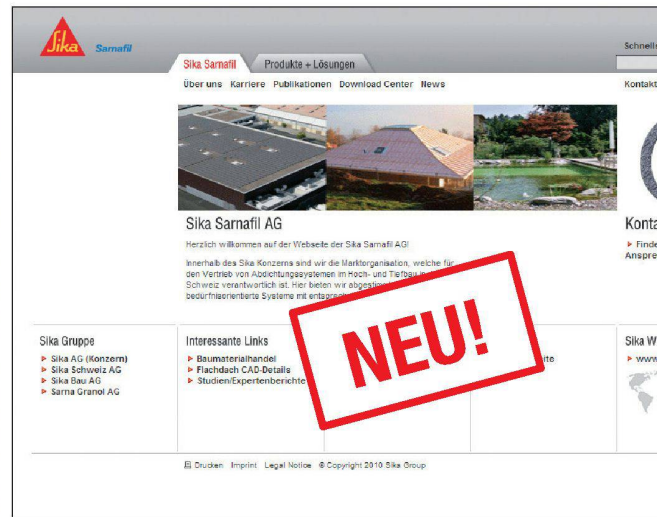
Sika Sarnafil

Schnell

Sika Sarnafil Produkte + Lösungen

Über uns Karriere Publikationen Download Center News

Kontakt

Sika Sarnafil AG

Herzlich willkommen auf der Webseite der Sika Sarnafil AG!

Innerhalb des Sika Konzerns sind wir die Marktorganisation, welche für den Vertrieb von Abdichtungssystemen im Hoch- und Tiefbau in der Schweiz verantwortlich ist. Hier bieten wir abgesti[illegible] bedürfnisorientierte Systeme mit entsprech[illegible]

Konta

Finde
Anspre

NEU!

Sika Gruppe
Sika AG (Konzern)
Sika Schweiz AG
Sika Bau AG
Sarna Granol AG

Interessante Links
Baumaterialhandel
Flachdach CAD-Details
Studien/Expertenberichte

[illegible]ite

Sika W
www

Drucken Imprint Legal Notice © Copyright 2010 Sika Group